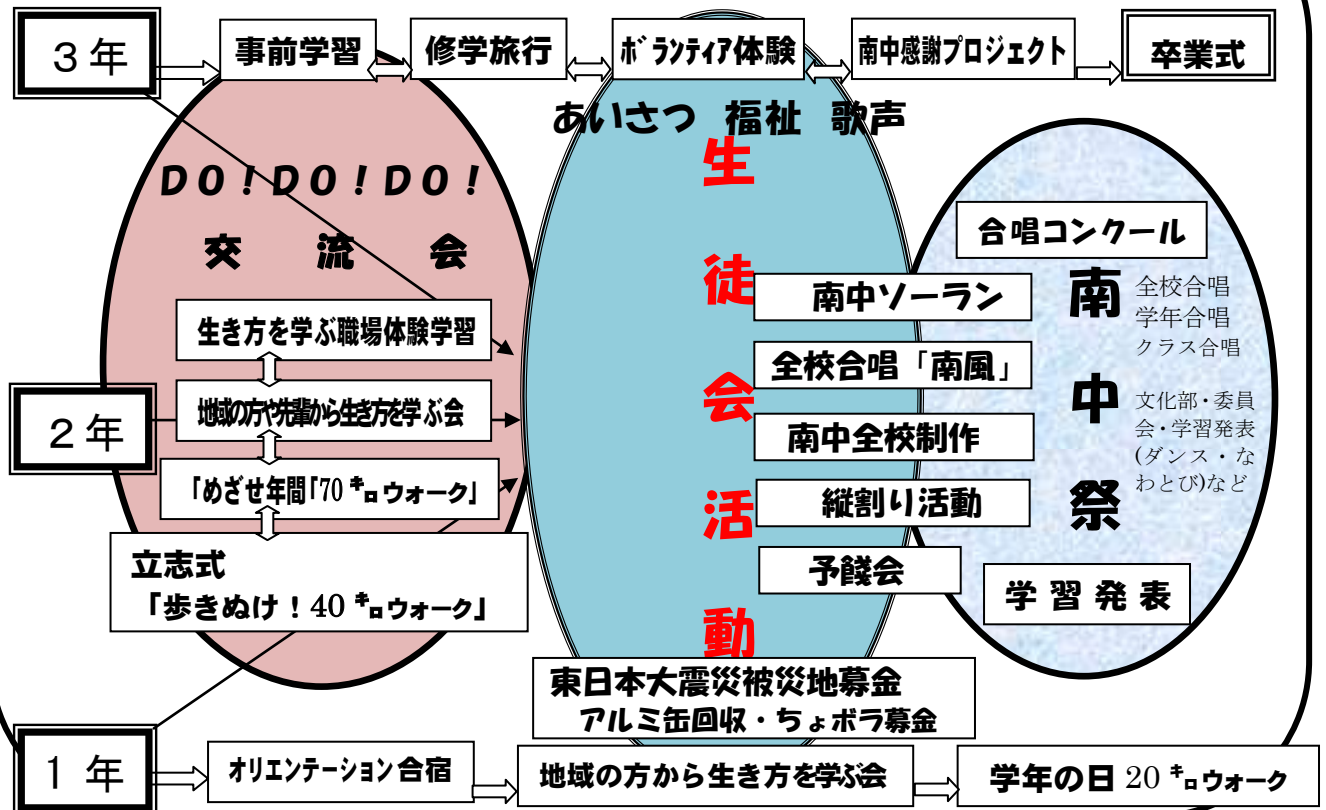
３年

事前学習

修学旅行

ボランティア体験

南中感謝プロジェクト

卒業式

あいさつ　福祉　歌声

ＤＯ！ＤＯ！ＤＯ！

交　流　会

生き方を学ぶ職場体験学習

２年

地域の方や先輩から生き方を学ぶ会

「めざせ年間「70キロウォーク」

立志式

「歩きぬけ！40キロウォーク」

生徒会活動

南中ソーラン

全校合唱「南風」

南中全校制作

縦割り活動

予餞会

合唱コンクール

南中祭

全校合唱
学年合唱
クラス合唱

文化部・委員会・学習発表（ダンス・なわとび）など

学習発表

東日本大震災被災地募金
アルミ缶回収・ちょボラ募金

１年

オリエンテーション合宿

地域の方から生き方を学ぶ会

学年の日 20キロウォーク